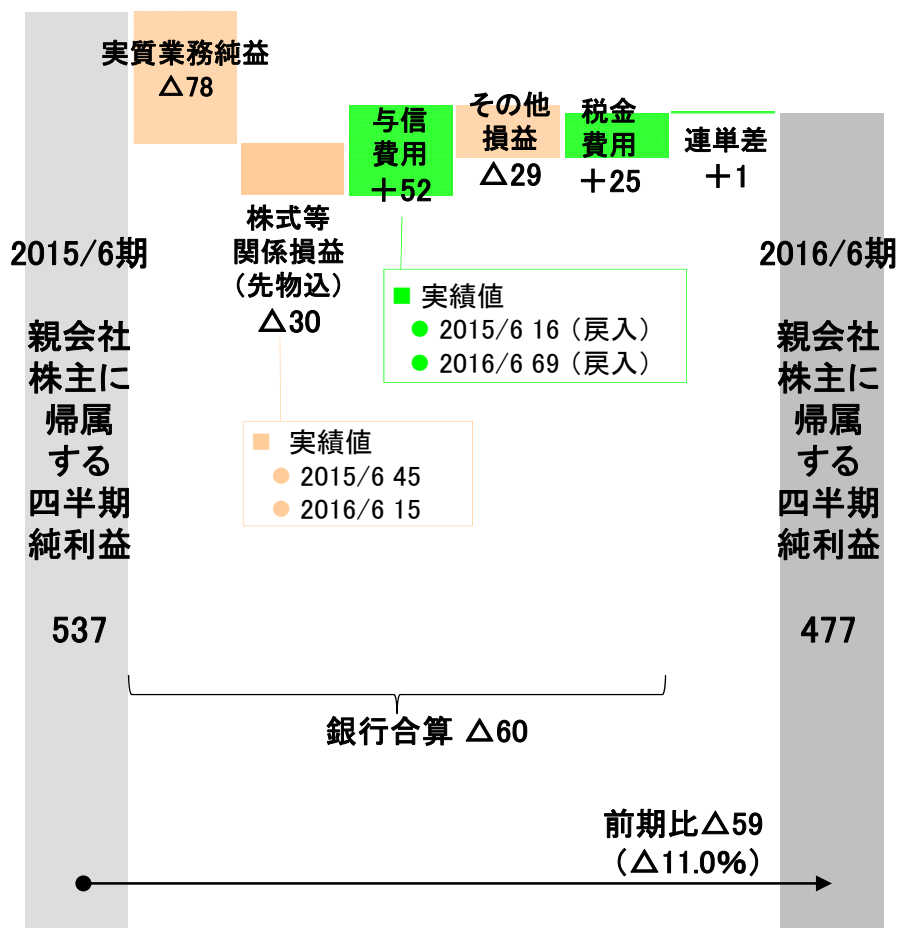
実質業務純益
△78

株式等
関係損益
（先物込）
△30

与信
費用
＋52

その他
損益
△29

税金
費用
＋25

連単差
＋1

2015/6期

親会社
株主に
帰属
する
四半期
純利益

537

2016/6期

親会社
株主に
帰属
する
四半期
純利益

477

■ 実績値
● 2015/6 16（戻入）
● 2016/6 69（戻入）

■ 実績値
● 2015/6 45
● 2016/6 15

銀行合算 △60

前期比△59
（△11.0%）